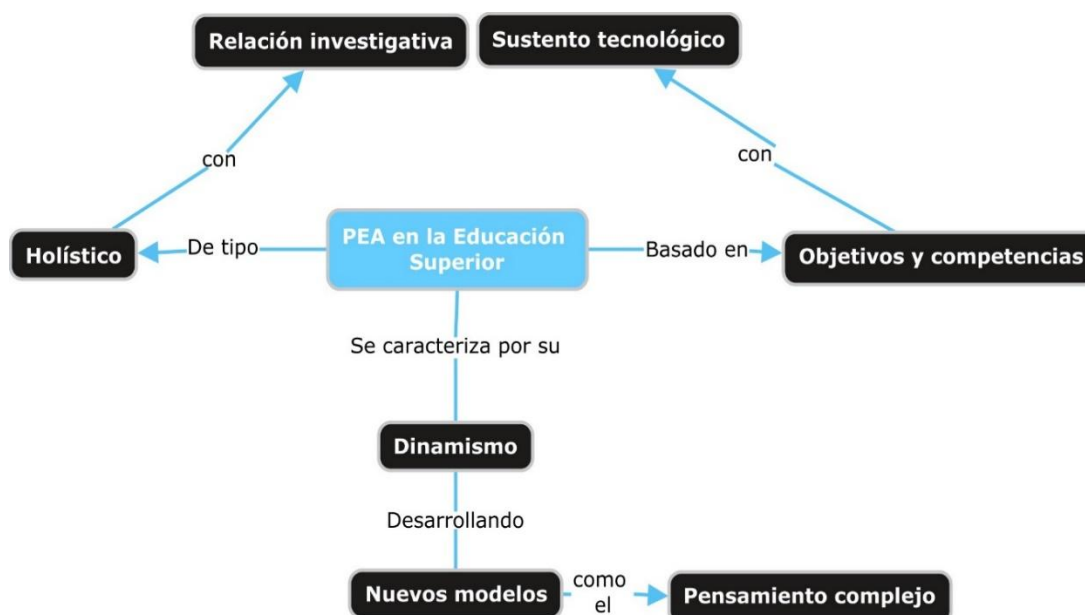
Relación investigativa

Sustento tecnológico

con

con

Holístico

De tipo

PEA en la Educación Superior

Basado en

Objetivos y competencias

Se caracteriza por su

Dinamismo

Desarrollando

Nuevos modelos

como el

Pensamiento complejo